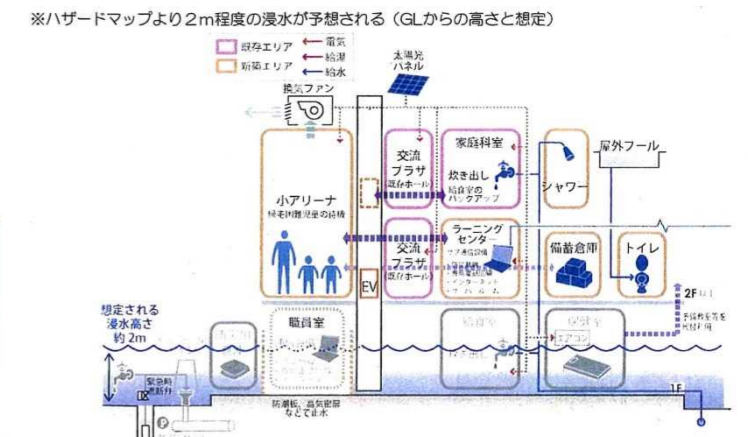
※ハザードマップより2m程度の浸水が予想される（GLからの高さと想定）

既存エリア
新築エリア
電気
給湯
給水

太陽光パネル

換気ファン

小アリーナ
帰宅困難避難者の待機

交流プラザ
既存ホール

家庭科室
炊き出し
給食室のバックアップ

シャワー

屋外プール

交流プラザ
既存ホール

ラーニングセンター
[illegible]

備蓄倉庫

トイレ

EV

2F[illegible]

想定される浸水高さ約2m

職員室

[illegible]

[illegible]

緊急時遮断弁

防潮板、浸水防扉などで止水

1F